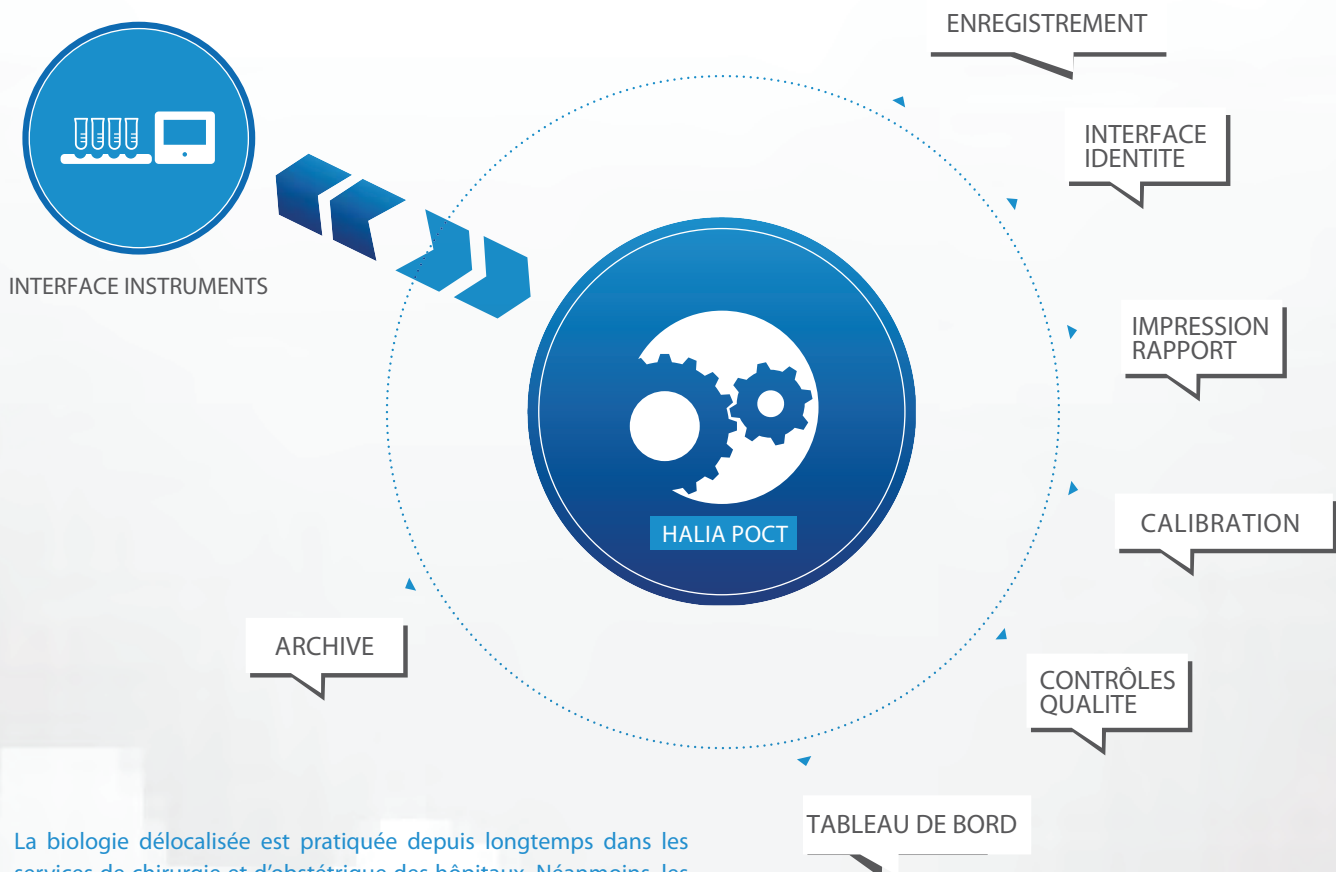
ENREGISTREMENT

INTERFACE INSTRUMENTS

INTERFACE IDENTITE

IMPRESSION RAPPORT

HALIA POCT

CALIBRATION

ARCHIVE

CONTRÔLES QUALITE

TABLEAU DE BORD

La biologie délocalisée est pratiquée depuis longtemps dans les services de chirurgie et d'obstétrique des hôpitaux. Néanmoins les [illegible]